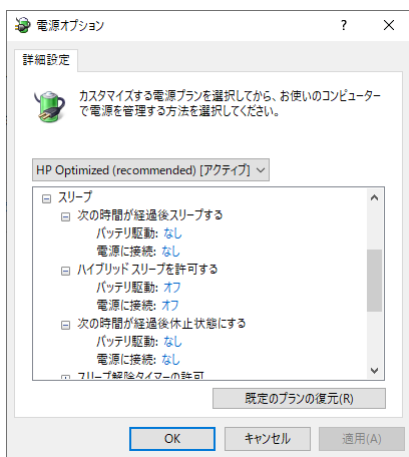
電源オプション

?

×

詳細設定

カスタマイズする電源プランを選択してから、お使いのコンピューターで電源を管理する方法を選択してください。

HP Optimized (recommended) [アクティブ]

⊟ スリープ
⊟ 次の時間が経過後スリープする
バッテリ駆動: なし
電源に接続: なし
⊟ ハイブリッド スリープを許可する
バッテリ駆動: オフ
電源に接続: オフ
⊟ 次の時間が経過後休止状態にする
バッテリ駆動: なし
電源に接続: なし
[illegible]

既定のプランの復元(R)

OK

キャンセル

適用(A)